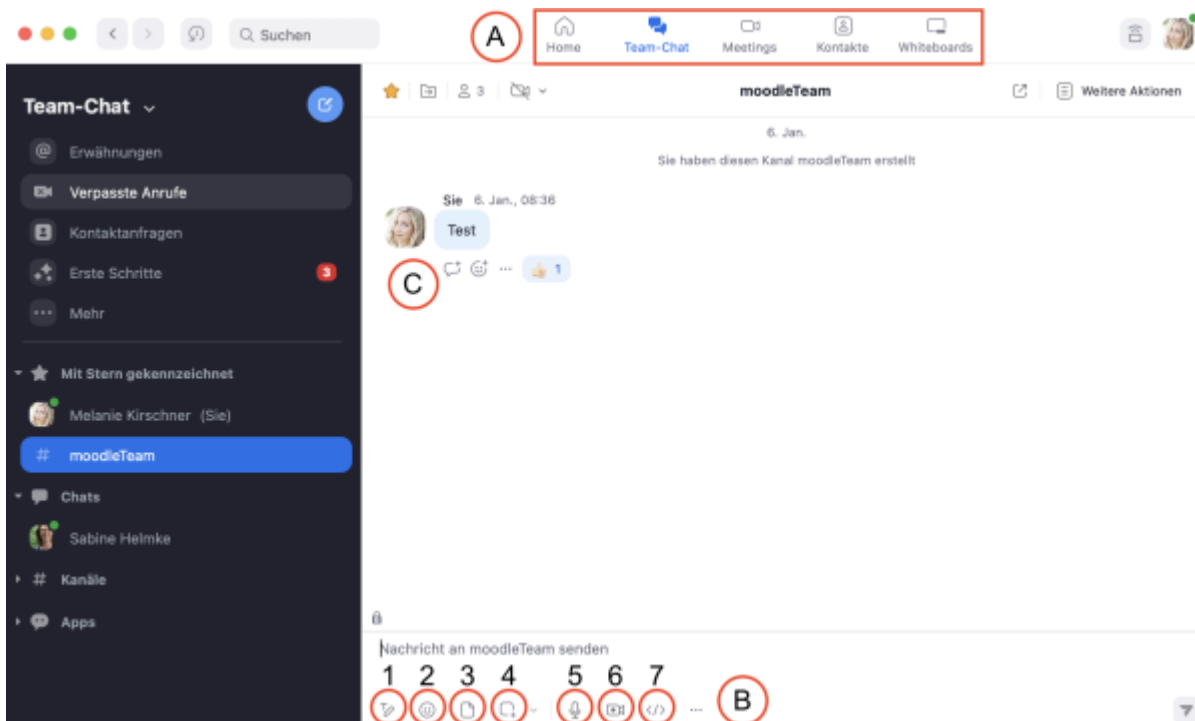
Suchen

A

Home
Team-Chat
Meetings
Kontakte
Whiteboards

Team-Chat

Erwähnungen
Verpasste Anrufe
Kontaktanfragen
Erste Schritte 3
Mehr

Mit Stern gekennzeichnet
Melanie Kirschner (Sie)
# moodleTeam

Chats
Sabine Helmke

Kanäle

Apps

3

moodleTeam

Weitere Aktionen

6. Jan.

Sie haben diesen Kanal moodleTeam erstellt

Sie 6. Jan., 08:36
Test

1

C

Nachricht an moodleTeam senden

1 2 3 4 5 6 7

B